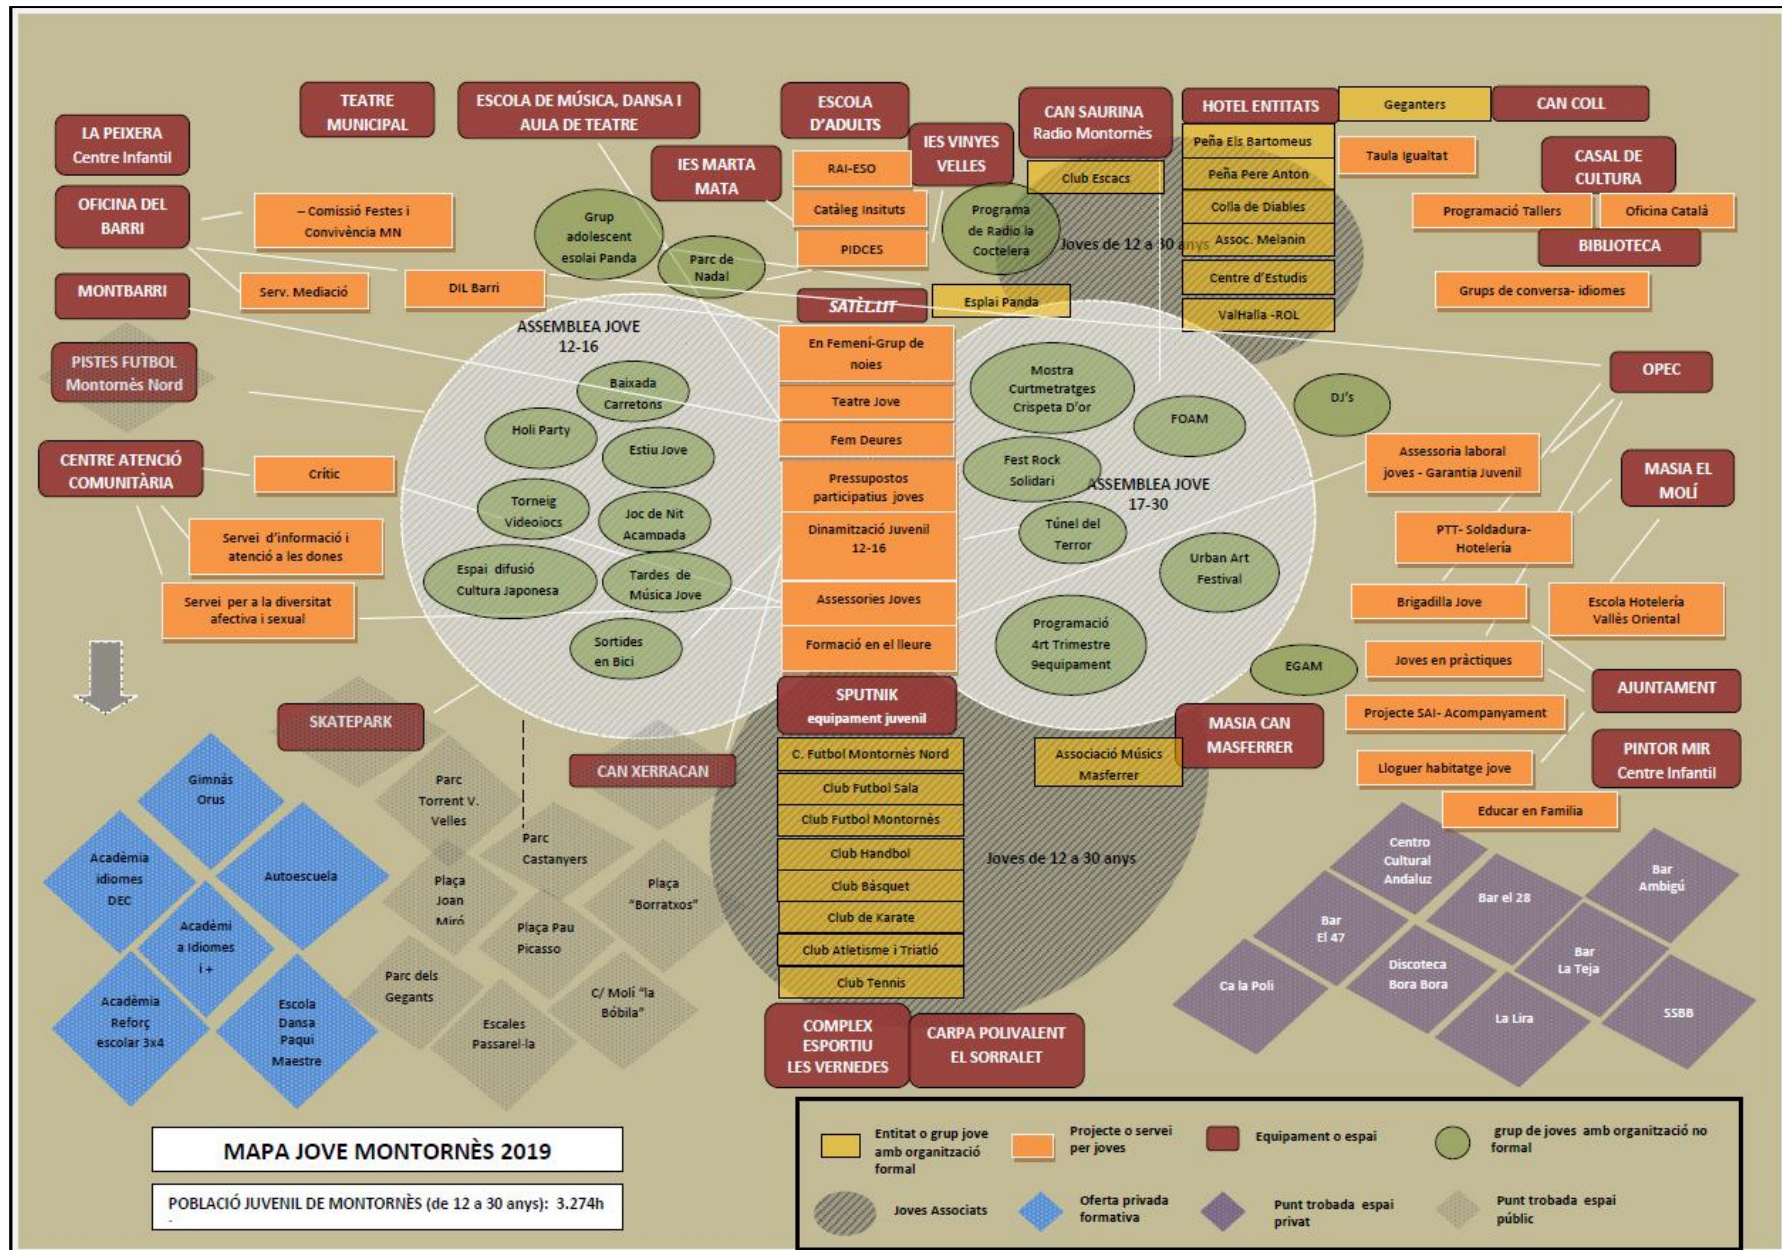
TEATRE MUNICIPAL

ESCOLA DE MÚSICA, DANSA I AULA DE TEATRE

ESCOLA D'ADULTS

CAN SAURINA Radio Montornès

HOTEL ENTITATS

Geganters

CAN COLL

LA PEIXERA Centre Infantil

IES MARTA MATA

IES VINYES VELLES

RAI-ESO

Peña Els Bartomeus

Taula Igualtat

CASAL DE CULTURA

Club Escacs

Peña Pere Anton

OFICINA DEL BARRI

– Comissió Festes i Convivència MN

Grup adolescent esolai Panda

Catàleg Insituts

Programa de Radio la Coctelera

Colla de Diables

Programació Tallers

Oficina Català

Parc de Nadal

PIDCES

Joves de 12 a 30 anys

Assoc. Melanin

BIBLIOTECA

Serv. Mediació

DIL Barri

Centre d'Estudis

MONTBARRI

SATÈL·LIT

Esplai Panda

ValHalla -ROL

Grups de conversa- idiomes

ASSEMBLEA JOVE 12-16

En Femení-Grup de noies

PISTES FUTBOL Montornès Nord

Baixada Carretons

Mostra Curtmetratges Crispeta D'or

OPEC

Teatre Jove

FOAM

DJ's

Holi Party

Estiu Jove

Fem Deures

CENTRE ATENCIÓ COMUNITÀRIA

Crític

Pressupostos participatius joves

Fest Rock Solidari

Assessoria laboral joves - Garantia Juvenil

MASIA EL MOLÍ

Torneig Videoiocs

Joc de Nit Acampada

ASSEMBLEA JOVE 17-30

Dinamització Juvenil 12-16

Túnel del Terror

PTT- Soldadura- Hoteleria

Servei d'informació i atenció a les dones

Espai difusió Cultura Japonesa

Tardes de Música Jove

Urban Art Festival

Servei per a la diversitat afectiva i sexual

Assessories Joves

Brigadilla Jove

Escola Hotelería Vallès Oriental

Sortides en Bici

Formació en el lleure

Programació 4rt Trimestre 9equipament

Joves en pràctiques

EGAM

SPUTNIK equipament juvenil

AJUNTAMENT

SKATEPARK

MASIA CAN MASFERRER

Projecte SAI- Acompanyament

C. Futbol Montornès Nord

Associació Músics Masferrer

PINTOR MIR Centre Infantil

CAN XERRACAN

Lloguer habitatge jove

Gimnàs Orus

Parc Torrent V. Velles

Club Futbol Sala

Educar en Familia

Club Futbol Montornès

Parc Castanyers

Centro Cultural Andaluz

Acadèmia idiomes DEC

Autoescuela

Club Handbol

Joves de 12 a 30 anys

Bar Ambigú

Plaça Joan Miró

Club Bàsquet

Plaça "Borratxos"

Bar el 28

Acadèmi a Idiomes i+

Club de Karate

Bar El 47

Plaça Pau Picasso

Club Atletisme i Triatló

Bar La Teja

Parc dels Gegants

Club Tennis

Discoteca Bora Bora

Ca la Poli

Acadèmia Reforç escolar 3x4

Escola Dansa Paqui Maestre

C/ Molí "la Bòbila"

La Lira

SSBB

Escales Passarel·la

COMPLEX ESPORTIU LES VERNEDES

CARPA POLIVALENT EL SORRALET

MAPA JOVE MONTORNÈS 2019

POBLACIÓ JUVENIL DE MONTORNÈS (de 12 a 30 anys): 3.274h

Entitat o grup jove amb organització formal

Projecte o servei per joves

Equipament o espai

grup de joves amb organització no formal

Joves Associats

Oferta privada formativa

Punt trobada espai privat

Punt trobada espai públic